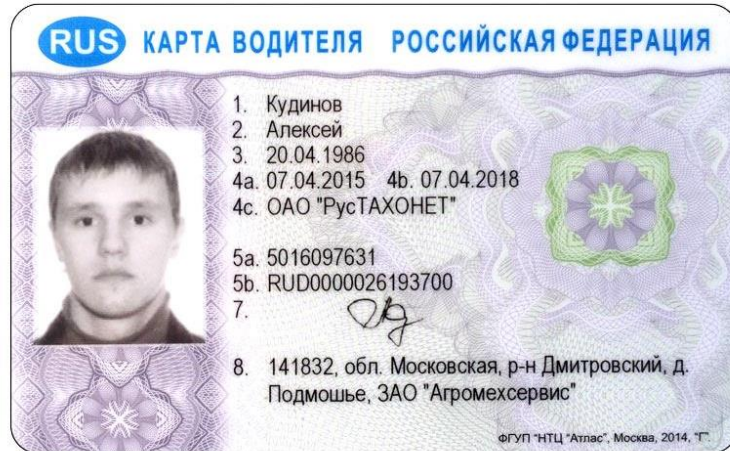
RUS КАРТА ВОДИТЕЛЯ РОССИЙСКАЯ ФЕДЕРАЦИЯ

1. Кудинов
2. Алексей
3. 20.04.1986
4a. 07.04.2015 4b. 07.04.2018
4c. ОАО "РусТАХОНЕТ"

5a. 5016097631
5b. RUD0000026193700
7.

8. 141832, обл. Московская, р-н Дмитровский, д. Подмошье, ЗАО "Агромехсервис"

ФГУП "НТЦ "Атлас", Москва, 2014, "Г".